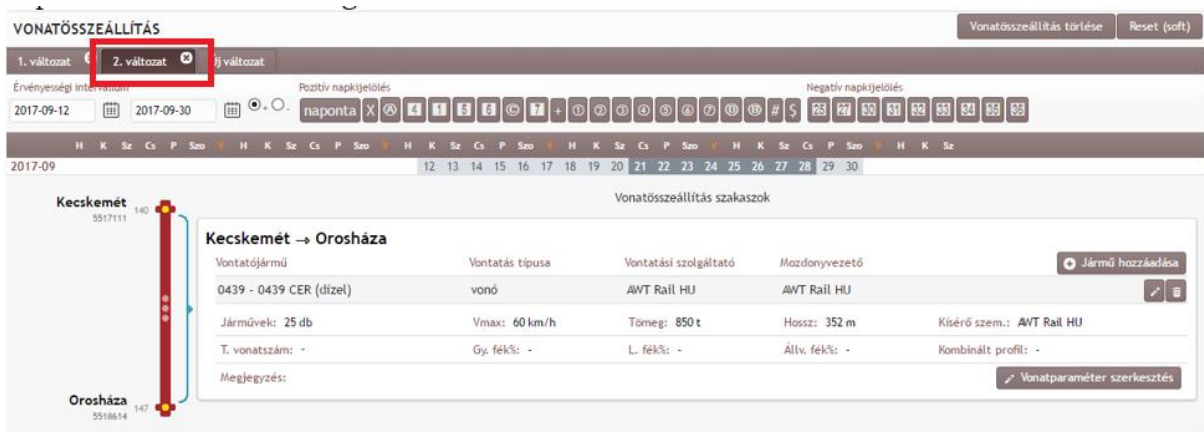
VONATÖSSZEÁLLÍTÁS

Vonatösszeállítás törlése
Reset (soft)

1. változat
2. változat
Új változat

Érvényességi intervallum
2017-09-12
2017-09-30

Pozitív napkijelölés
naponta X Ⓐ 4 1 5 6 © 7 + ① ② ③ ④ ⑤ ⑥ ⑦ ⓪ ⑧ # $

Negatív napkijelölés
26 27 30 31 32 33 34 35 38

H K Sz Cs P Szo V H K Sz Cs P Szo V H K Sz Cs P Szo V H K Sz Cs P Szo V H K Sz Cs P Szo V H K Sz

2017-09
12 13 14 15 16 17 18 19 20 21 22 23 24 25 26 27 28 29 30

Kecskemét
5517111
140

Vonatösszeállítás szakaszok

Kecskemét → Orosháza

| Vontatójármű | Vontatás típusa | Vontatási szolgáltató | Mozdonyvezető | Jármű hozzáadása |
|---|---|---|---|---|
| 0439 - 0439 CER (dízel) | vonó | AWT Rail HU | AWT Rail HU | |
| Járművek: 25 db | Vmax: 60 km/h | Tömeg: 850 t | Hossz: 352 m | Kísérő szem.: AWT Rail HU |
| T. vonatszám: - | Gy. fék%: - | L. fék%: - | Állv. fék%: - | Kombinált profil: - |
| Megjegyzés: | | | | Vonatparaméter szerkesztés |

Orosháza
5518614
147